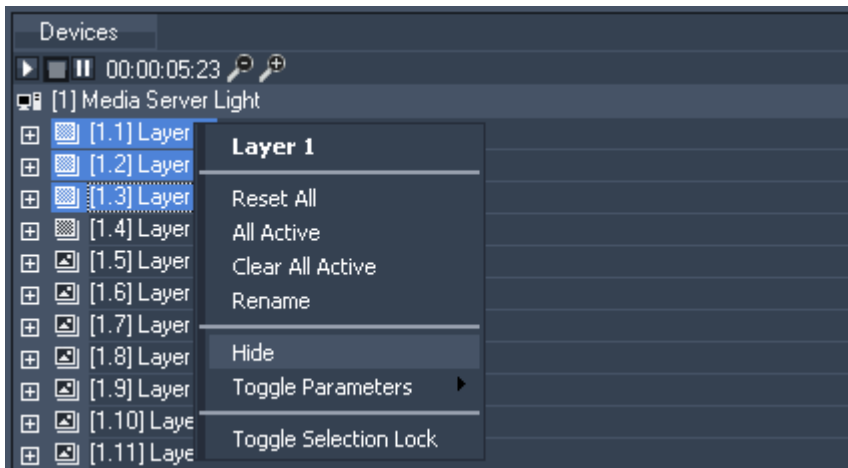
Devices

00:00:05:23

[1] Media Server Light

[1.1] Layer

[1.2] Layer

[1.3] Layer

[1.4] Layer

[1.5] Layer

[1.6] Layer

[1.7] Layer

[1.8] Layer

[1.9] Layer

[1.10] Laye

[1.11] Laye

Layer 1

Reset All

All Active

Clear All Active

Rename

Hide

Toggle Parameters

Toggle Selection Lock